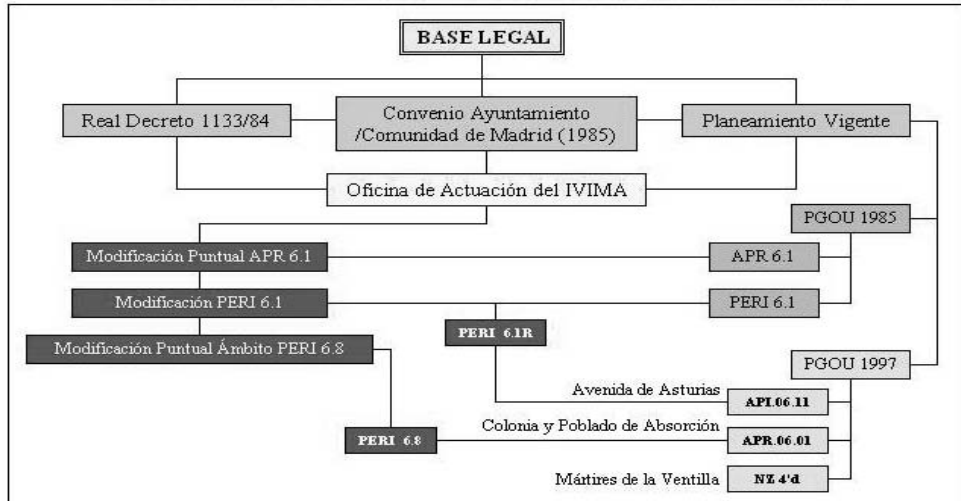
BASE LEGAL

Real Decreto 1133/84

Convenio Ayuntamiento /Comunidad de Madrid (1985)

Planeamiento Vigente

Oficina de Actuación del IVIMA

PGOU 1985

Modificación Puntual APR 6.1

APR 6.1

Modificación PERI 6.1

PERI 6.1

PERI 6.1R

Modificación Puntual Ámbito PERI 6.8

PGOU 1997

Avenida de Asturias

API.06.11

PERI 6.8

Colonia y Poblado de Absorción

APR.06.01

Mártires de la Ventilla

NZ 4'd